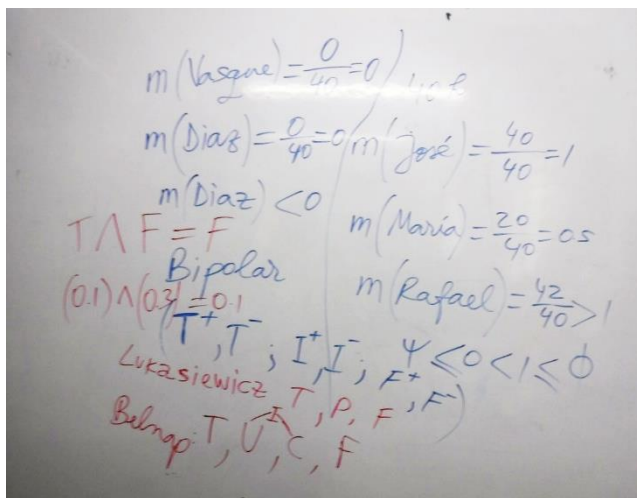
$m(\text{Vasque}) = \frac{0}{40} = 0$

$m(\text{Diaz}) = \frac{0}{40} = 0$

$m(\text{José}) = \frac{40}{40} = 1$

$m(\text{Diaz}) < 0$

$T \wedge F = F$

$m(\text{María}) = \frac{20}{40} = 0.5$

Bipolar

$(0.1) \wedge (0.3) = 0.1$

$m(\text{Rafael}) = \frac{42}{40} > 1$

$(T^+, T^-; I^+, I^-, F^+$

$\Psi \leq 0 < 1 \leq \Phi$

Lukasiewicz $T, P, F, F^-$

Belnap: $T, U, C, F$